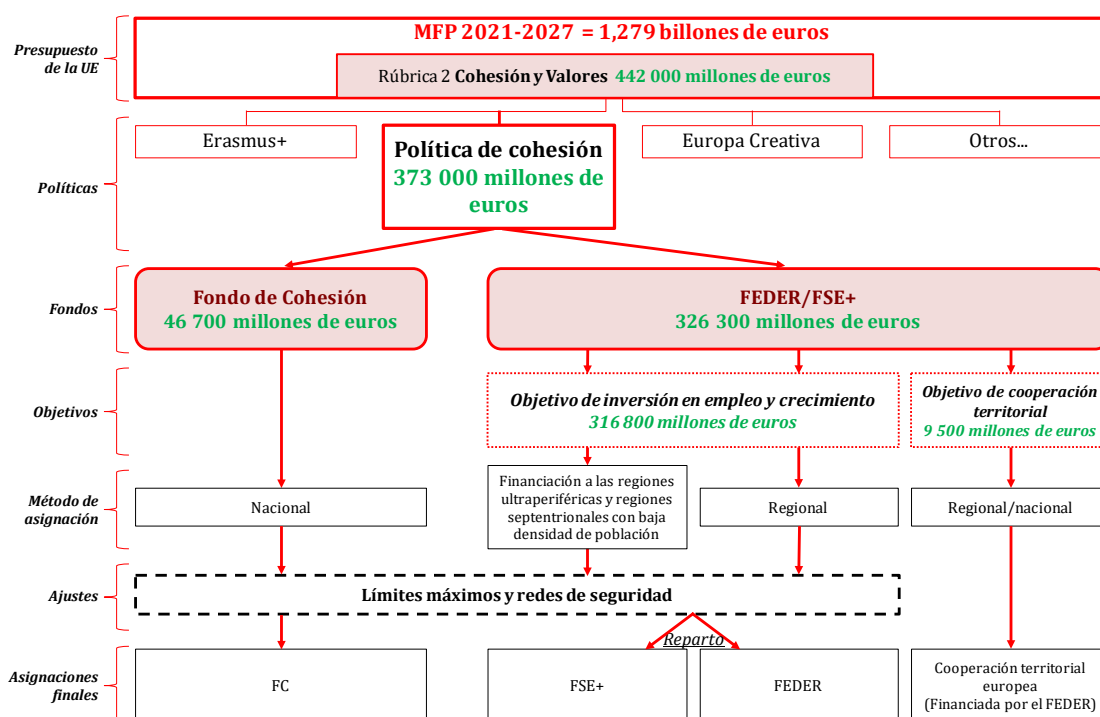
Presupuesto de la UE

MFP 2021-2027 = 1,279 billones de euros

Rúbrica 2 Cohesión y Valores 442 000 millones de euros

Políticas

Erasmus+

Política de cohesión 373 000 millones de euros

Europa Creativa

Otros...

Fondos

Fondo de Cohesión 46 700 millones de euros

FEDER/FSE+ 326 300 millones de euros

Objetivos

Objetivo de inversión en empleo y crecimiento 316 800 millones de euros

Objetivo de cooperación territorial 9 500 millones de euros

Método de asignación

Nacional

Financiación a las regiones ultraperiféricas y regiones septentrionales con baja densidad de población

Regional

Regional/nacional

Ajustes

Límites máximos y redes de seguridad

Reparto

Asignaciones finales

FC

FSE+

FEDER

Cooperación territorial europea (Financiada por el FEDER)